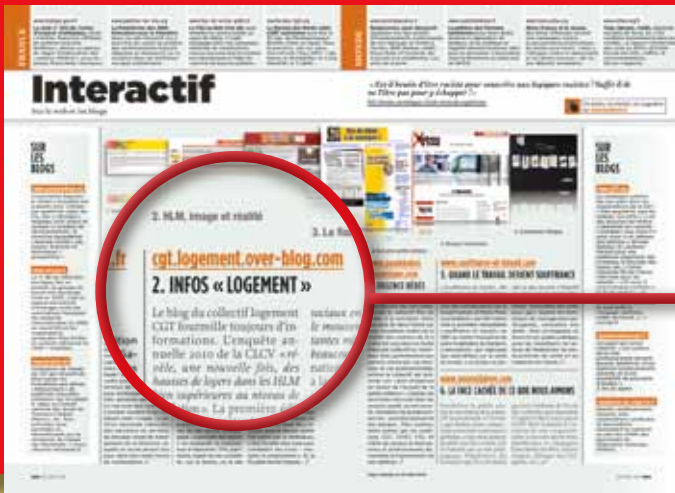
Interactif

SUR LES BLOGS

SUR LES BLOGS

« Est-il besoin d'être raciste pour remarquer nos banquiers racistes ? Suffit-il de ne l'être pas pour y échapper ? »

2. H.M. image et réalité

cgt.logement.over-blog.com

2. INFOS « LOGEMENT »

Le blog du collectif logement CGT fourmille toujours d'informations. L'enquête annuelle 2010 de la CLCV « révèle, une nouvelle fois, des hausses de loyers dans les HLM bien supérieures au niveau de l'inflation ». La première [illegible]

5. QUAND LE TRAVAIL DEVIENT SOUFFRANCE

6. LA FACE CACHÉE DE CE QUE NOUS AIMONS